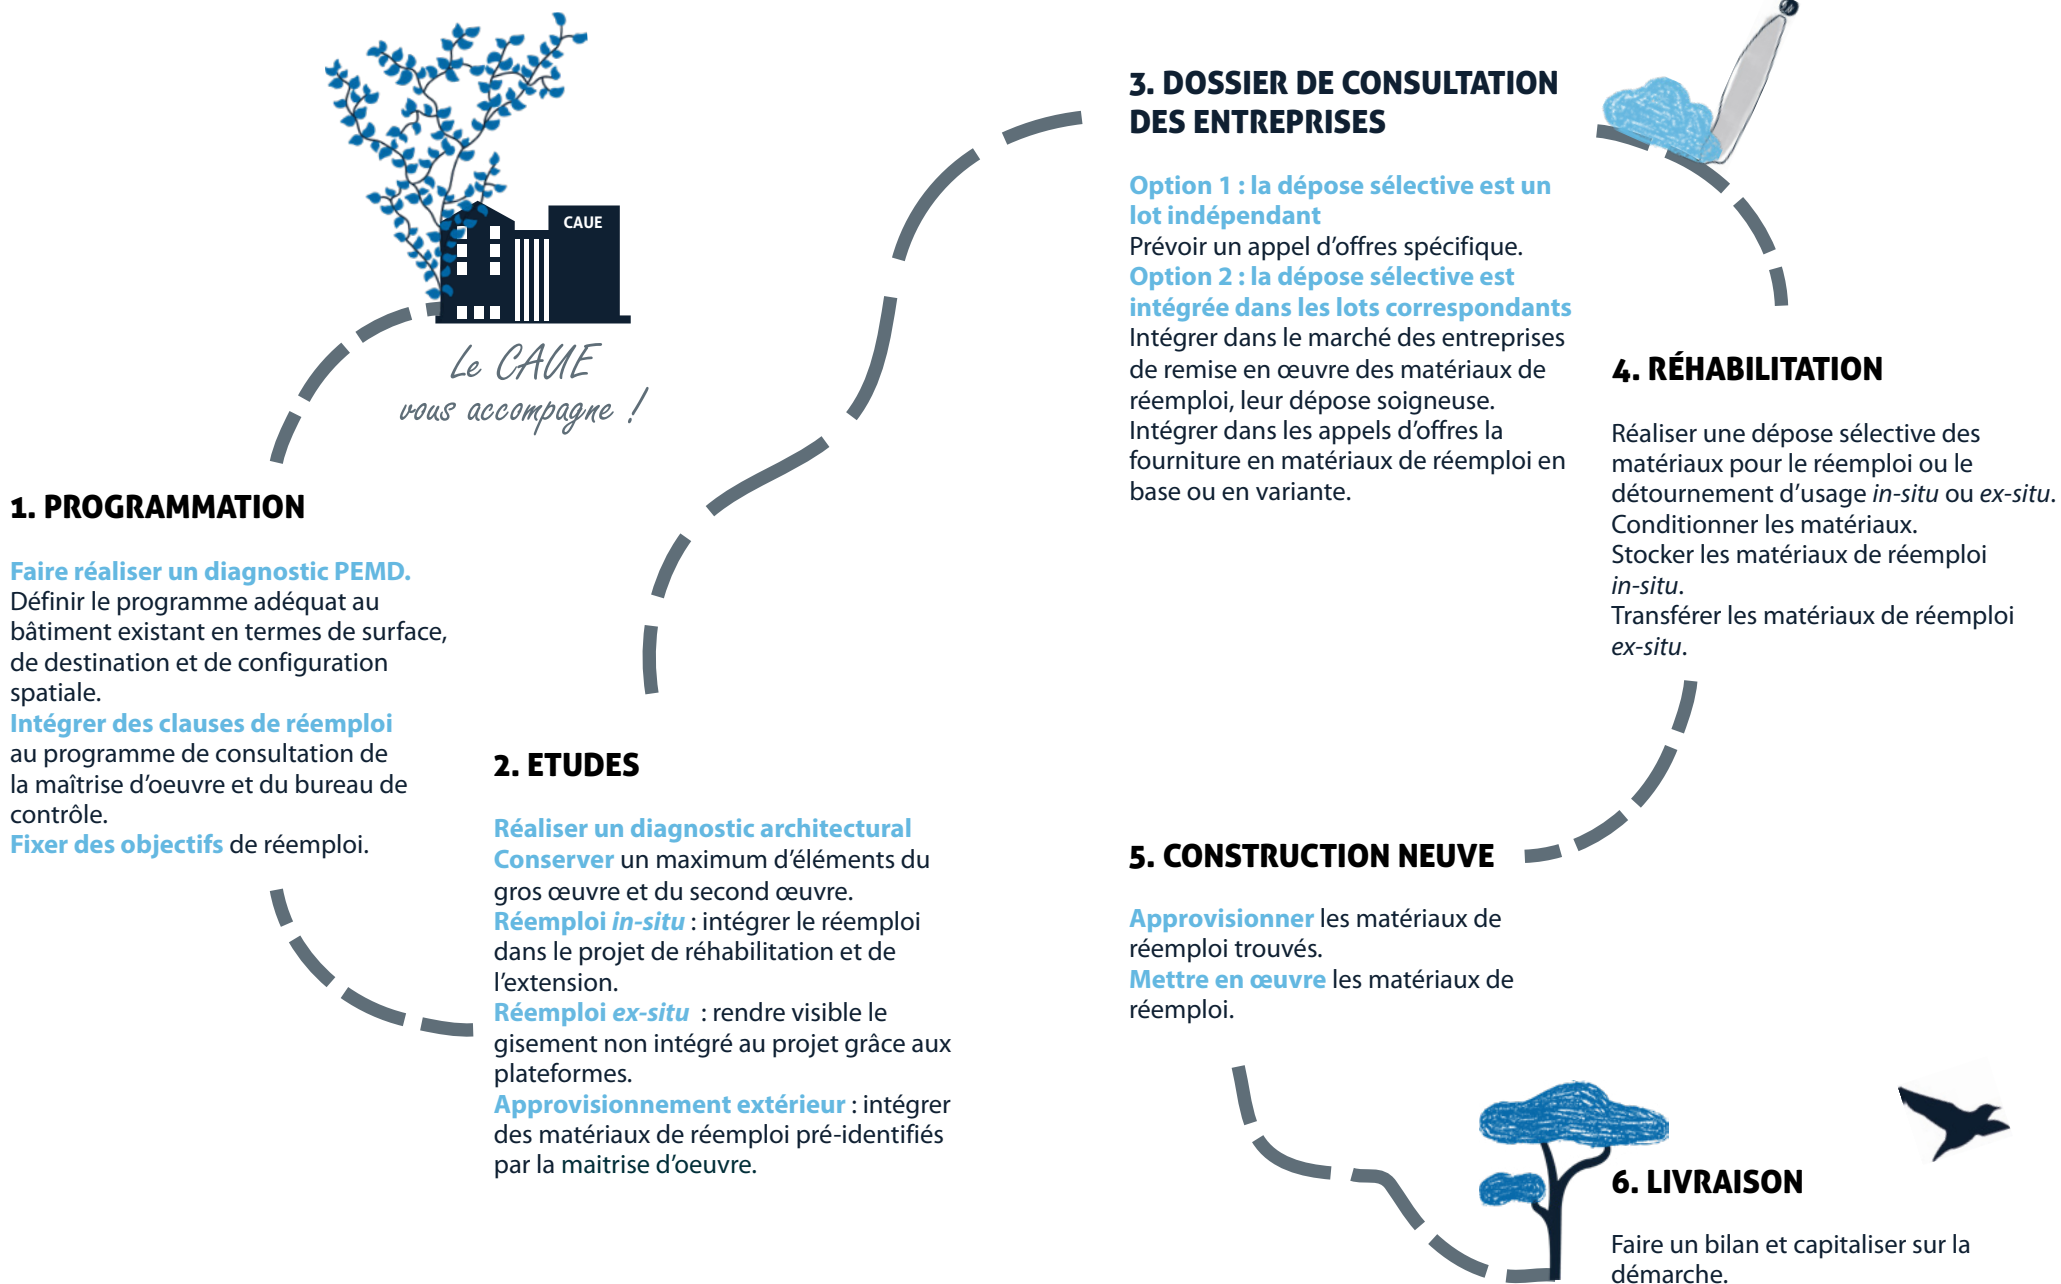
CAUE

Le CAUE vous accompagne !

1. PROGRAMMATION

Faire réaliser un diagnostic PEMD. Définir le programme adéquat au bâtiment existant en termes de surface, de destination et de configuration spatiale.
Intégrer des clauses de réemploi au programme de consultation de la maîtrise d'oeuvre et du bureau de contrôle.
Fixer des objectifs de réemploi.

2. ETUDES

Réaliser un diagnostic architectural
Conserver un maximum d'éléments du gros œuvre et du second œuvre.
Réemploi *in-situ* : intégrer le réemploi dans le projet de réhabilitation et de l'extension.
Réemploi *ex-situ* : rendre visible le gisement non intégré au projet grâce aux plateformes.
Approvisionnement extérieur : intégrer des matériaux de réemploi pré-identifiés par la maitrise d'oeuvre.

3. DOSSIER DE CONSULTATION DES ENTREPRISES

Option 1 : la dépose sélective est un lot indépendant
Prévoir un appel d'offres spécifique.
Option 2 : la dépose sélective est intégrée dans les lots correspondants
Intégrer dans le marché des entreprises de remise en œuvre des matériaux de réemploi, leur dépose soigneuse.
Intégrer dans les appels d'offres la fourniture en matériaux de réemploi en base ou en variante.

4. RÉHABILITATION

Réaliser une dépose sélective des matériaux pour le réemploi ou le détournement d'usage *in-situ* ou *ex-situ*.
Conditionner les matériaux.
Stocker les matériaux de réemploi *in-situ*.
Transférer les matériaux de réemploi *ex-situ*.

5. CONSTRUCTION NEUVE

Approvisionner les matériaux de réemploi trouvés.
Mettre en œuvre les matériaux de réemploi.

6. LIVRAISON

Faire un bilan et capitaliser sur la démarche.